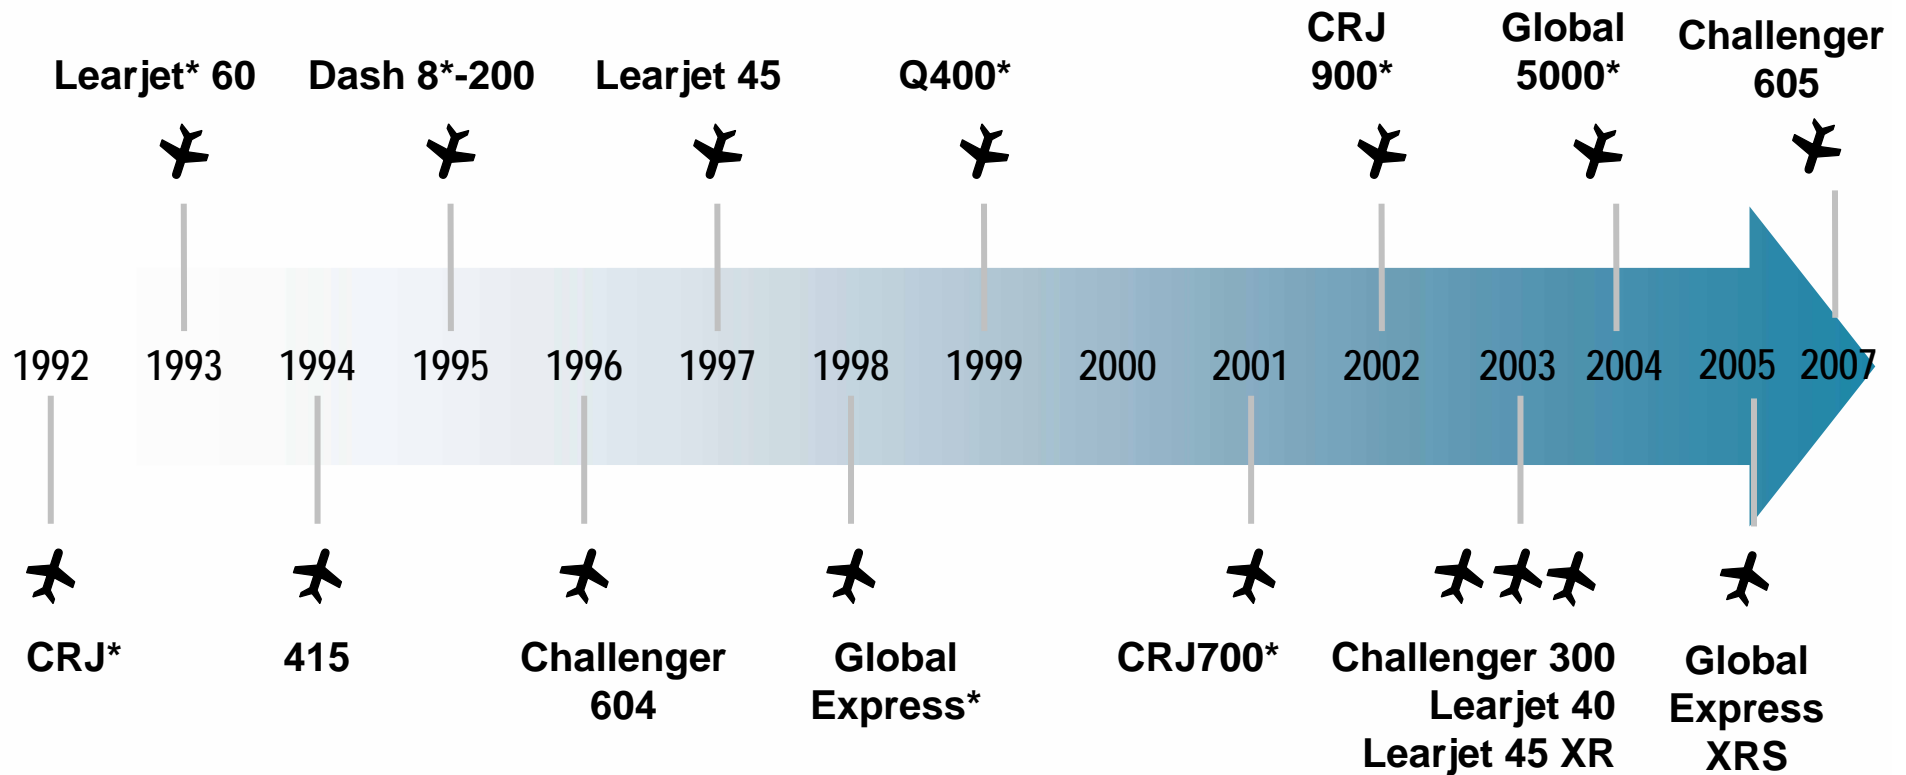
Learjet* 60
Dash 8*-200
Learjet 45
Q400*
CRJ 900*
Global 5000*
Challenger 605

1992 1993 1994 1995 1996 1997 1998 1999 2000 2001 2002 2003 2004 2005 2007

CRJ*
415
Challenger 604
Global Express*
CRJ700*
Challenger 300
Learjet 40
Learjet 45 XR
Global Express XRS